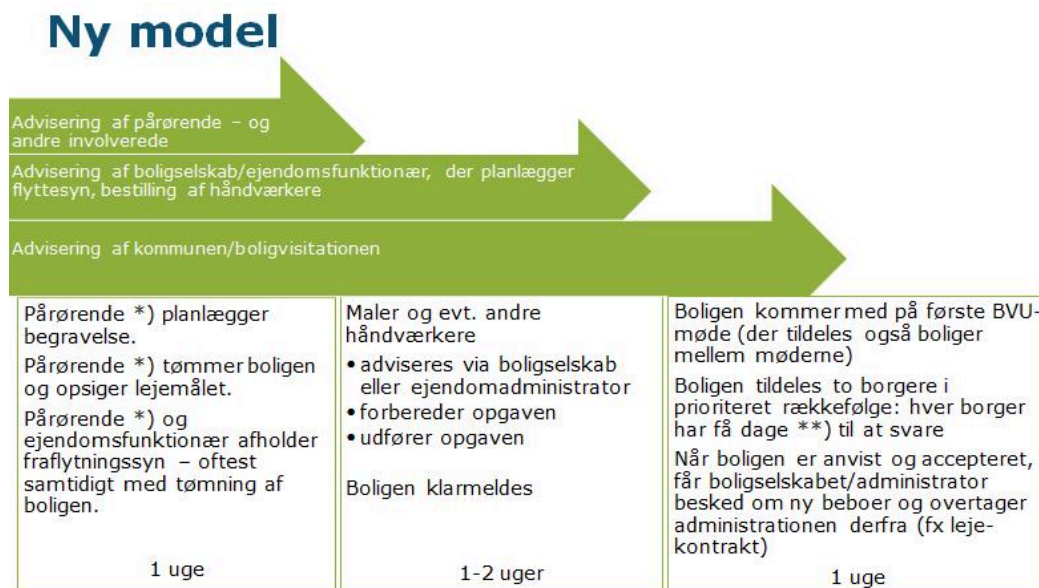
Ny model

Advisering af pårørende – og andre involverede

Advisering af boligselskab/ejendomsfunktionær, der planlægger flyttesyn, bestilling af håndværkere

Advisering af kommunen/boligvisitationen

Pårørende *) planlægger begravelse.

Pårørende *) tømmer boligen og opsiger lejemålet.

Pårørende *) og ejendomsfunktionær afholder fraflytningssyn – oftest samtidigt med tømning af boligen.

1 uge

Maler og evt. andre håndværkere
• adviseres via boligselskab eller ejendomadministrator
• forbereder opgaven
• udfører opgaven

Boligen klarmeldes

1-2 uger

Boligen kommer med på første BVU-møde (der tildeles også boliger mellem møderne)

Boligen tildeles to borgere i prioriteret rækkefølge: hver borger har få dage **) til at svare

Når boligen er anvist og accepteret, får boligselskabet/administrator besked om ny beboer og overtager administrationen derfra (fx lejekontrakt)

1 uge